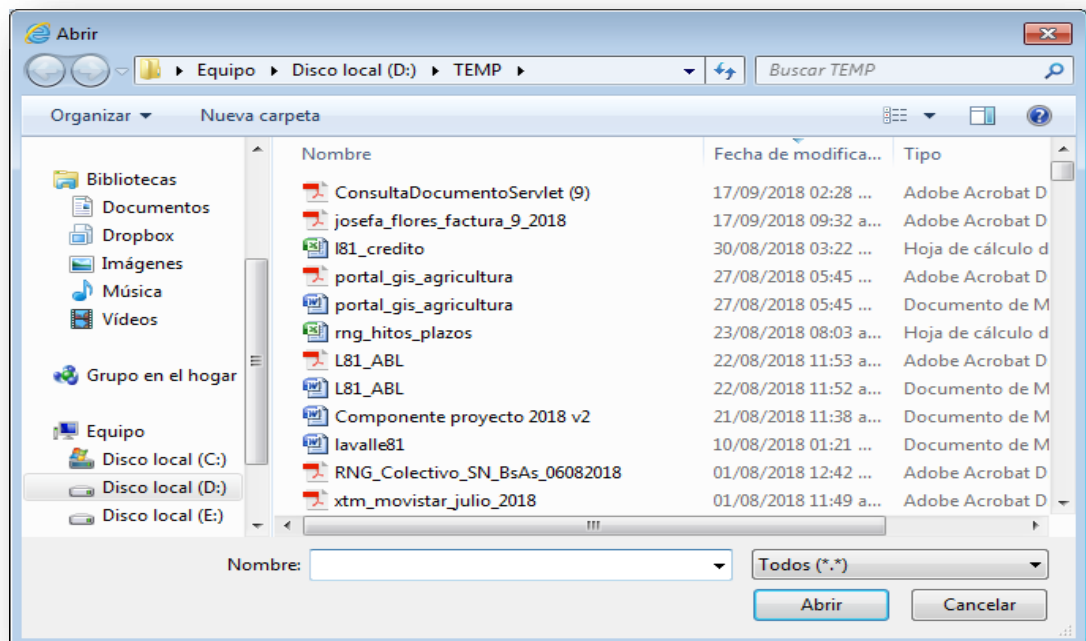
Abrir

▸ Equipo ▸ Disco local (D:) ▸ TEMP ▸

Buscar TEMP

Organizar ▾ Nueva carpeta

Bibliotecas
Documentos
Dropbox
Imágenes
Música
Vídeos

Grupo en el hogar

Equipo
Disco local (C:)
Disco local (D:)
Disco local (E:)

| Nombre | Fecha de modifica... | Tipo |
|---|---|---|
| ConsultaDocumentoServlet (9) | 17/09/2018 02:28 ... | Adobe Acrobat D |
| josefa_flores_factura_9_2018 | 17/09/2018 09:32 a... | Adobe Acrobat D |
| l81_credito | 30/08/2018 03:22 ... | Hoja de cálculo d |
| portal_gis_agricultura | 27/08/2018 05:45 ... | Adobe Acrobat D |
| portal_gis_agricultura | 27/08/2018 05:45 ... | Documento de M |
| rng_hitos_plazos | 23/08/2018 08:03 a... | Hoja de cálculo d |
| L81_ABL | 22/08/2018 11:53 a... | Adobe Acrobat D |
| L81_ABL | 22/08/2018 11:52 a... | Documento de M |
| Componente proyecto 2018 v2 | 21/08/2018 11:38 a... | Documento de M |
| lavalle81 | 10/08/2018 01:21 ... | Documento de M |
| RNG_Colectivo_SN_BsAs_06082018 | 01/08/2018 12:42 ... | Adobe Acrobat D |
| xtm_movistar_julio_2018 | 01/08/2018 11:49 a... | Adobe Acrobat D |

Nombre:

Todos (*.*)

Abrir

Cancelar